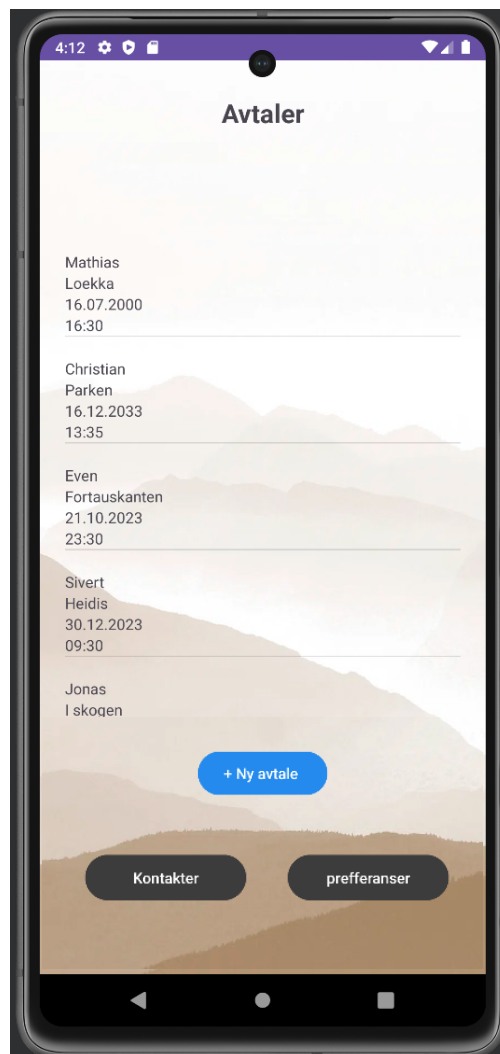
4:12

Avtaler

Mathias
Loekka
16.07.2000
16:30

Christian
Parken
16.12.2033
13:35

Even
Fortauskanten
21.10.2023
23:30

Sivert
Heidis
30.12.2023
09:30

Jonas
I skogen

+ Ny avtale

Kontakter

prefferanser